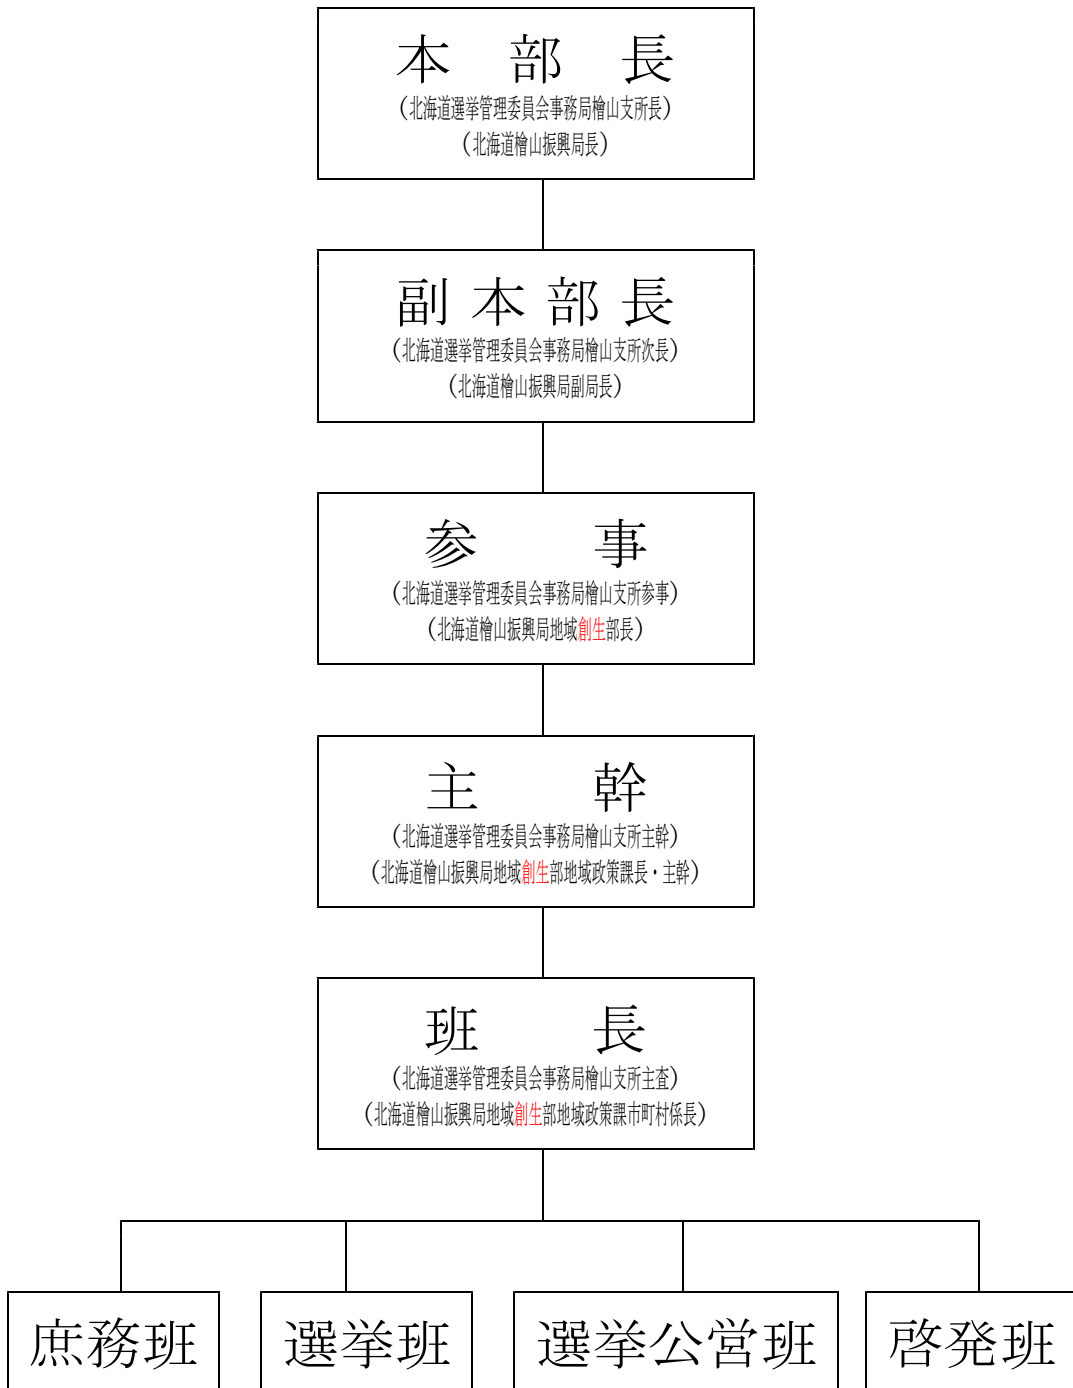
本　部　長
（北海道選挙管理委員会事務局檜山支所長）
（北海道檜山振興局長）

副本部長
（北海道選挙管理委員会事務局檜山支所次長）
（北海道檜山振興局副局長）

参　　事
（北海道選挙管理委員会事務局檜山支所参事）
（北海道檜山振興局地域創生部長）

主　　幹
（北海道選挙管理委員会事務局檜山支所主幹）
（北海道檜山振興局地域創生部地域政策課長・主幹）

班　　長
（北海道選挙管理委員会事務局檜山支所主査）
（北海道檜山振興局地域創生部地域政策課市町村係長）

庶務班

選挙班

選挙公営班

啓発班